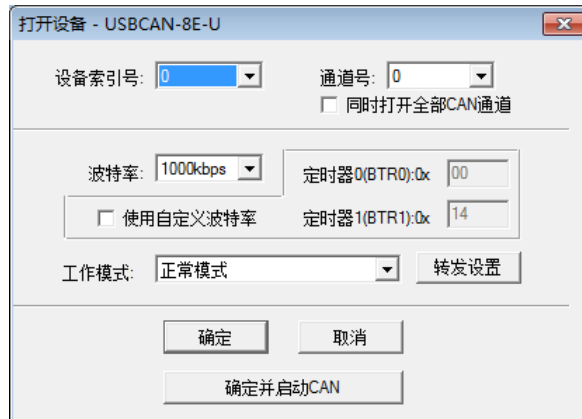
打开设备 - USBCAN-8E-U

设备索引号: 0

通道号: 0

同时打开全部CAN通道

波特率: 1000kbps

定时器0(BTR0):0x 00

使用自定义波特率

定时器1(BTR1):0x 14

工作模式: 正常模式

转发设置

确定

取消

确定并启动CAN